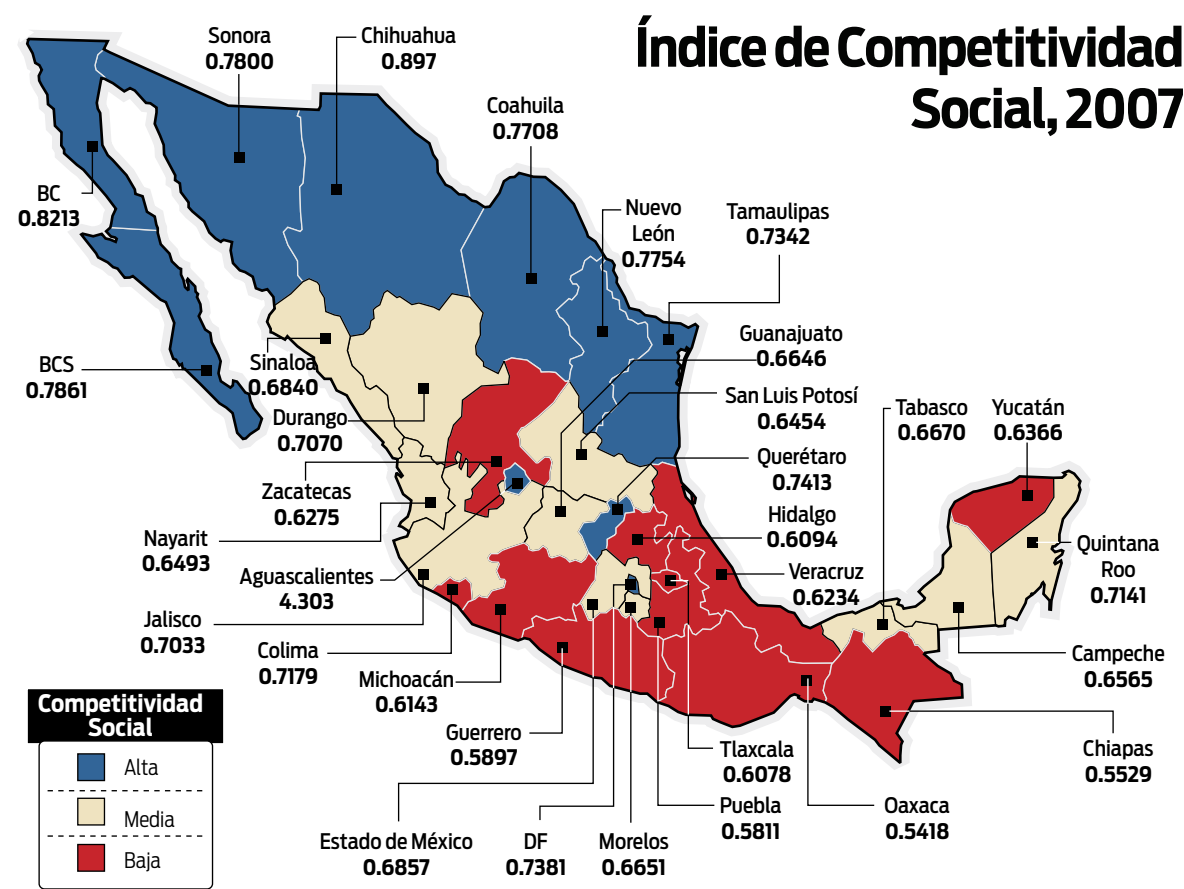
Índice de Competitividad Social, 2007

Sonora
0.7800

Chihuahua
0.897

Coahuila
0.7708

BC
0.8213

Nuevo León
0.7754

Tamaulipas
0.7342

BCS
0.7861

Sinaloa
0.6840

Guanajuato
0.6646

San Luis Potosí
0.6454

Durango
0.7070

Tabasco
0.6670

Yucatán
0.6366

Querétaro
0.7413

Zacatecas
0.6275

Hidalgo
0.6094

Quintana Roo
0.7141

Nayarit
0.6493

Aguascalientes
4.303

Veracruz
0.6234

Jalisco
0.7033

Colima
0.7179

Campeche
0.6565

Michoacán
0.6143

Competitividad Social

Alta

Media

Baja

Guerrero
0.5897

Tlaxcala
0.6078

Chiapas
0.5529

Puebla
0.5811

Oaxaca
0.5418

Estado de México
0.6857

DF
0.7381

Morelos
0.6651